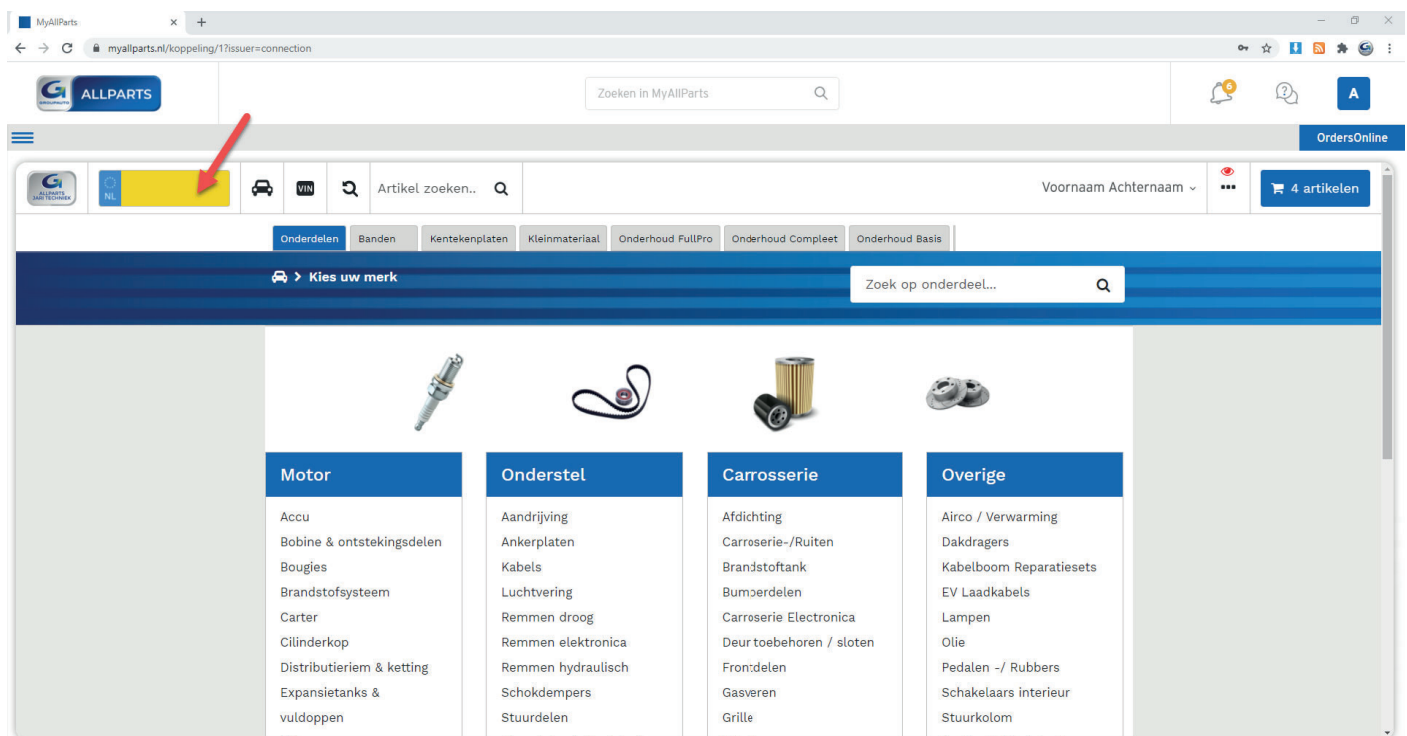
MyAllParts

myallparts.nl/koppeling/1?issuer=connection

ALLPARTS

Zoeken in MyAllParts

6

A

OrdersOnline

ALLPARTS JAAR TECHNIEK

NL

VIN

Artikel zoeken..

Voornaam Achternaam

4 artikelen

Onderdelen | Banden | Kentekenplaten | Kleinmateriaal | Onderhoud FullPro | Onderhoud Compleet | Onderhoud Basis

> Kies uw merk

Zoek op onderdeel...

Motor

Accu
Bobine & ontstekingsdelen
Bougies
Brandstofsysteem
Carter
Cilinderkop
Distributieriem & ketting
Expansietanks & vuldoppen

Onderstel

Aandrijving
Ankerplaten
Kabels
Luchtvering
Remmen droog
Remmen elektronica
Remmen hydraulisch
Schokdempers
Stuurdelen

Carrosserie

Afdichting
Carroserie-/Ruiten
Brandstoftank
Bumperdelen
Carroserie Electronica
Deur toebehoren / sloten
Frontdelen
Gasveren
Grille

Overige

Airco / Verwarming
Dakdragers
Kabelboom Reparatiesets
EV Laadkabels
Lampen
Olie
Pedalen -/ Rubbers
Schakelaars interieur
Stuurkolom